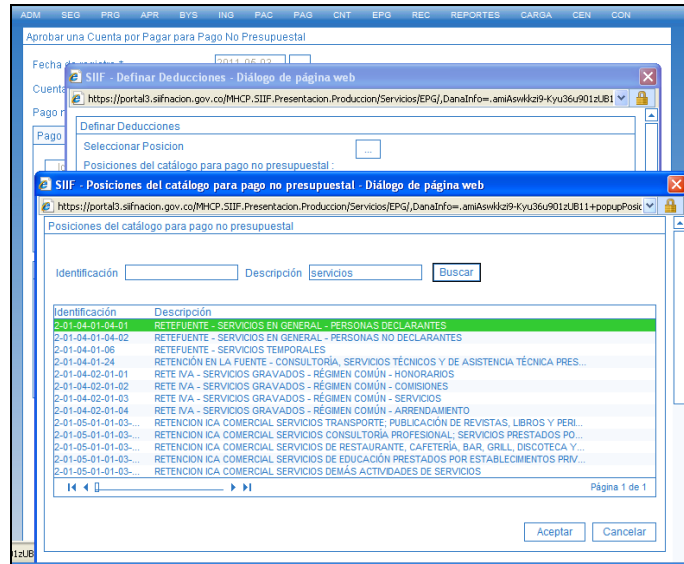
ADM SEG PRG APR BYS ING PAC PAG CNT EPG REC REPORTES CARGA CEN CON

Aprobar una Cuenta por Pagar para Pago No Presupuestal

Fecha de registro * 2011-06-03
Cuenta
Pago n
Pago

SIIF - Definar Deducciones - Diálogo de página web
https://portal3.siifnacion.gov.co/MHCP.SIIF.Presentacion.Produccion/Servicios/EPG/,DanaInfo=.amiAswkkzi9-Kyu36u901zUB1
Definar Deducciones
Seleccionar Posicion ...
Posiciones del catálogo para pago no presupuestal :

SIIF - Posiciones del catálogo para pago no presupuestal - Diálogo de página web
https://portal3.siifnacion.gov.co/MHCP.SIIF.Presentacion.Produccion/Servicios/EPG/,DanaInfo=.amiAswkkzi9-Kyu36u901zUB11+popupPosic
Posiciones del catálogo para pago no presupuestal

Identificación Descripción servicios Buscar

| Identificación | Descripción |
|---|---|
| 2-01-04-01-04-01 | RETEFUENTE - SERVICIOS EN GENERAL - PERSONAS DECLARANTES |
| 2-01-04-01-04-02 | RETEFUENTE - SERVICIOS EN GENERAL - PERSONAS NO DECLARANTES |
| 2-01-04-01-06 | RETEFUENTE - SERVICIOS TEMPORALES |
| 2-01-04-01-24 | RETENCIÓN EN LA FUENTE - CONSULTORÍA, SERVICIOS TÉCNICOS Y DE ASISTENCIA TÉCNICA PRES... |
| 2-01-04-02-01-01 | RETE IVA - SERVICIOS GRAVADOS - RÉGIMEN COMÚN - HONORARIOS |
| 2-01-04-02-01-02 | RETE IVA - SERVICIOS GRAVADOS - RÉGIMEN COMÚN - COMISIONES |
| 2-01-04-02-01-03 | RETE IVA - SERVICIOS GRAVADOS - RÉGIMEN COMÚN - SERVICIOS |
| 2-01-04-02-01-04 | RETE IVA - SERVICIOS GRAVADOS - RÉGIMEN COMÚN - ARRENDAMIENTO |
| 2-01-05-01-01-03-... | RETENCION ICA COMERCIAL SERVICIOS TRANSPORTE; PUBLICACIÓN DE REVISTAS, LIBROS Y PERI... |
| 2-01-05-01-01-03-... | RETENCION ICA COMERCIAL SERVICIOS CONSULTORÍA PROFESIONAL; SERVICIOS PRESTADOS PO... |
| 2-01-05-01-01-03-... | RETENCION ICA COMERCIAL SERVICIOS DE RESTAURANTE, CAFETERÍA, BAR, GRILL, DISCOTECA Y... |
| 2-01-05-01-01-03-... | RETENCION ICA COMERCIAL SERVICIOS DE EDUCACIÓN PRESTADOS POR ESTABLECIMIENTOS PRIV... |
| 2-01-05-01-01-03-... | RETENCION ICA COMERCIAL SERVICIOS DEMÁS ACTIVIDADES DE SERVICIOS |

Página 1 de 1

Aceptar Cancelar

01zUB